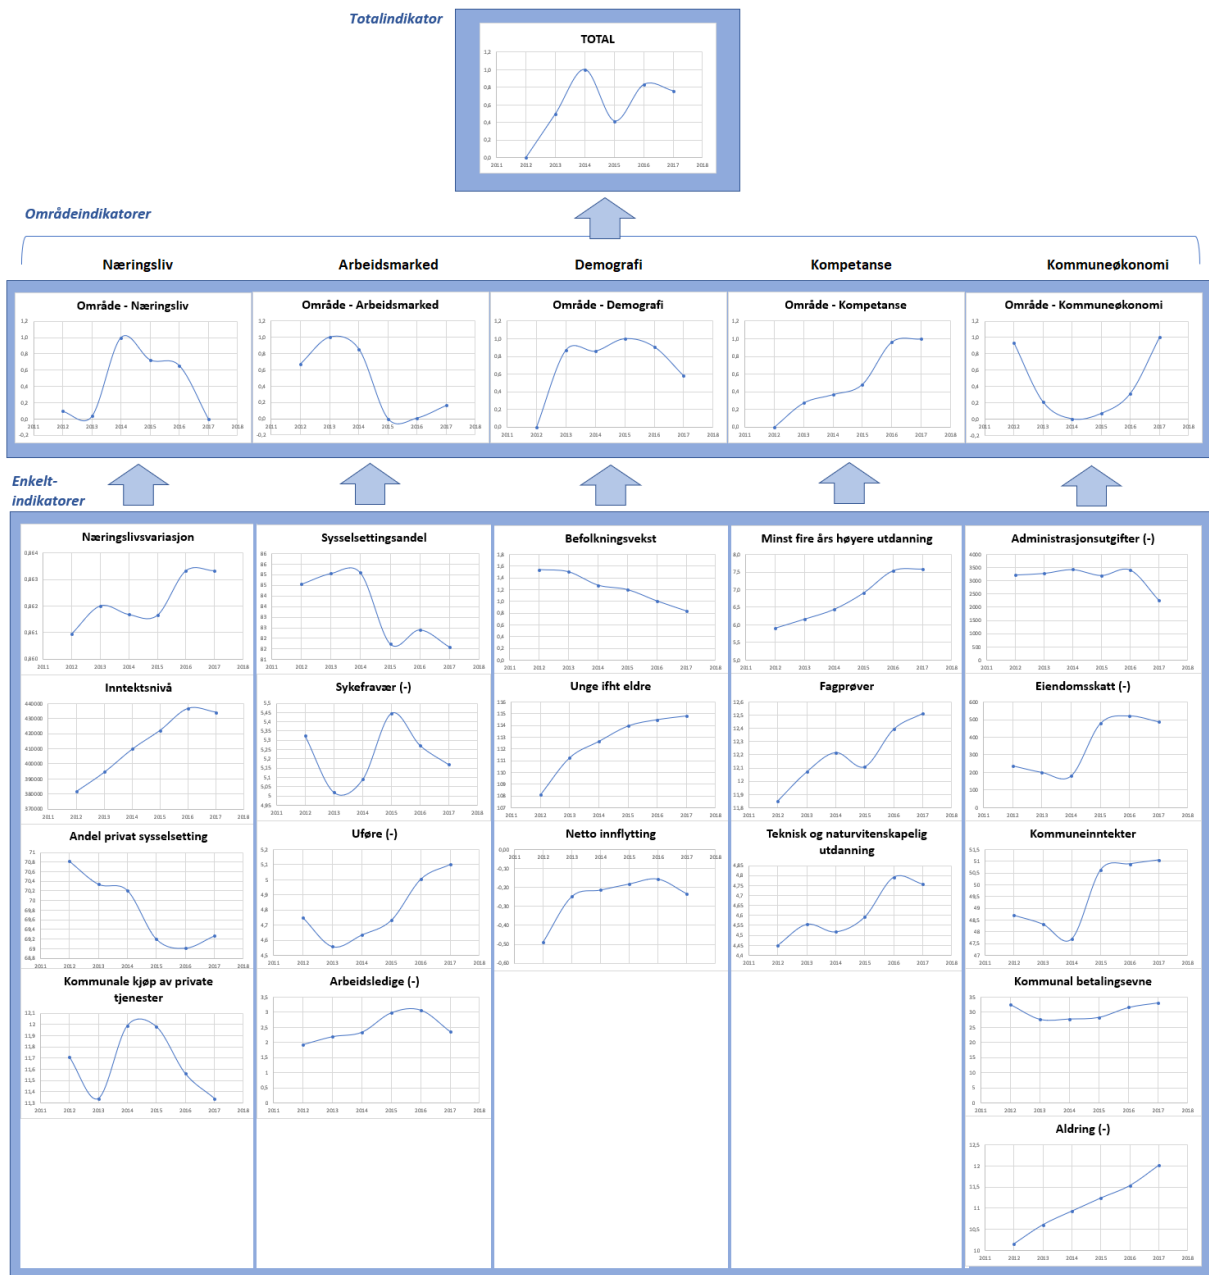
Totalindikator

TOTAL

Områdeindikatorer

Næringsliv

Arbeidsmarked

Demografi

Kompetanse

Kommuneøkonomi

Område - Næringsliv

Område - Arbeidsmarked

Område - Demografi

Område - Kompetanse

Område - Kommuneøkonomi

Enkelt-indikatorer

Næringslivsvariasjon

Sysselsettingsandel

Befolkningsvekst

Minst fire års høyere utdanning

Administrasjonsutgifter (-)

Inntektsnivå

Sykefravær (-)

Unge ifht eldre

Fagprøver

Eiendomsskatt (-)

Andel privat sysselsetting

Uføre (-)

Netto innflytting

Teknisk og naturvitenskapelig utdanning

Kommuneinntekter

Kommunale kjøp av private tjenester

Arbeidsledige (-)

Kommunal betalingsevne

Aldring (-)